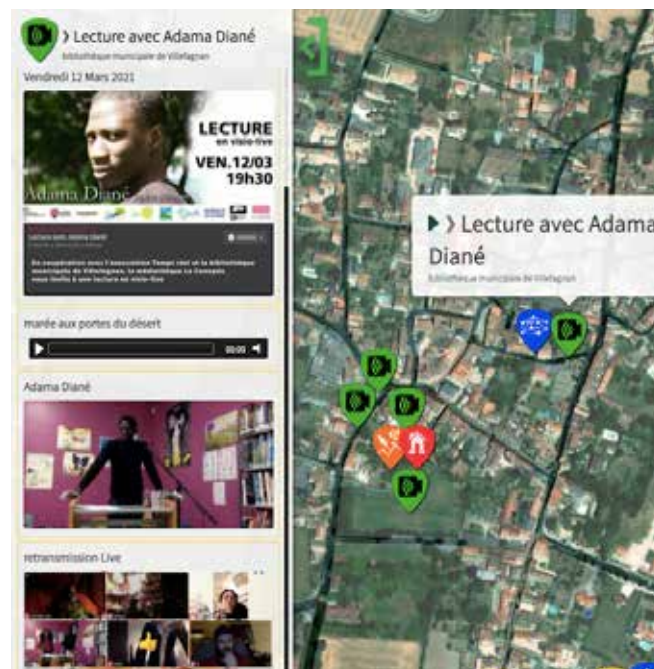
› Lecture avec Adama Diané
Bibliothèque municipale de Villefagnan

Vendredi 12 Mars 2021

LECTURE
en visio-live
VEN.12/03
19h30

Adama Diané

Lecture avec Adama Diané

En coopération avec l'association Tempo' ciel et la bibliothèque municipale de Villefagnan, la médiathèque La Comedie vous invite à une lecture en visio-live

marée aux portes du désert

00:00

Adama Diané

retransmission Live

› Lecture avec Adama Diané
Bibliothèque municipale de Villefagnan